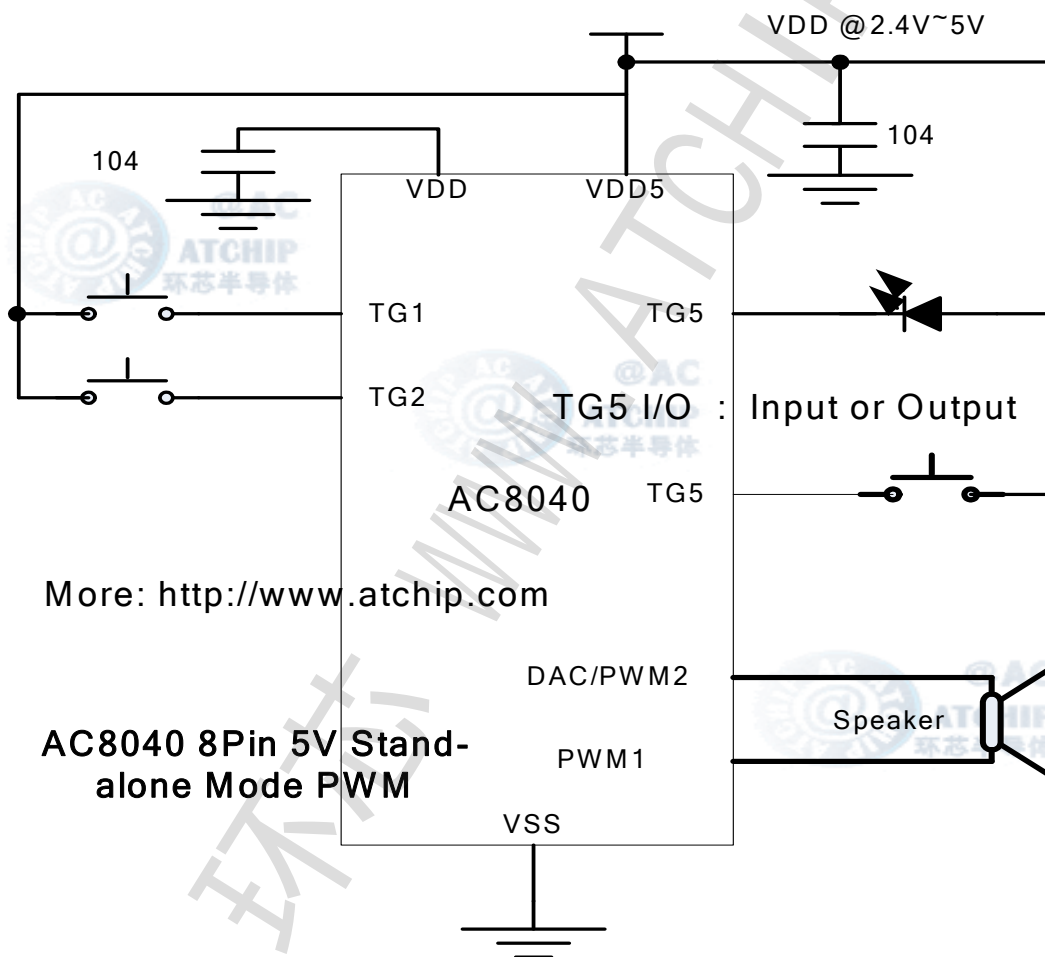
VDD @2.4V~5V

104

104

VDD

VDD5

@AC
ATCHIP
环芯半导体

TG1

TG5

TG2

TG5 I/O : Input or Output

AC8040

TG5

More: http://www.atchip.com

DAC/PWM2

Speaker

AC8040 8Pin 5V Standalone Mode PWM

PWM1

VSS

环芯 WWW.ATCHIP